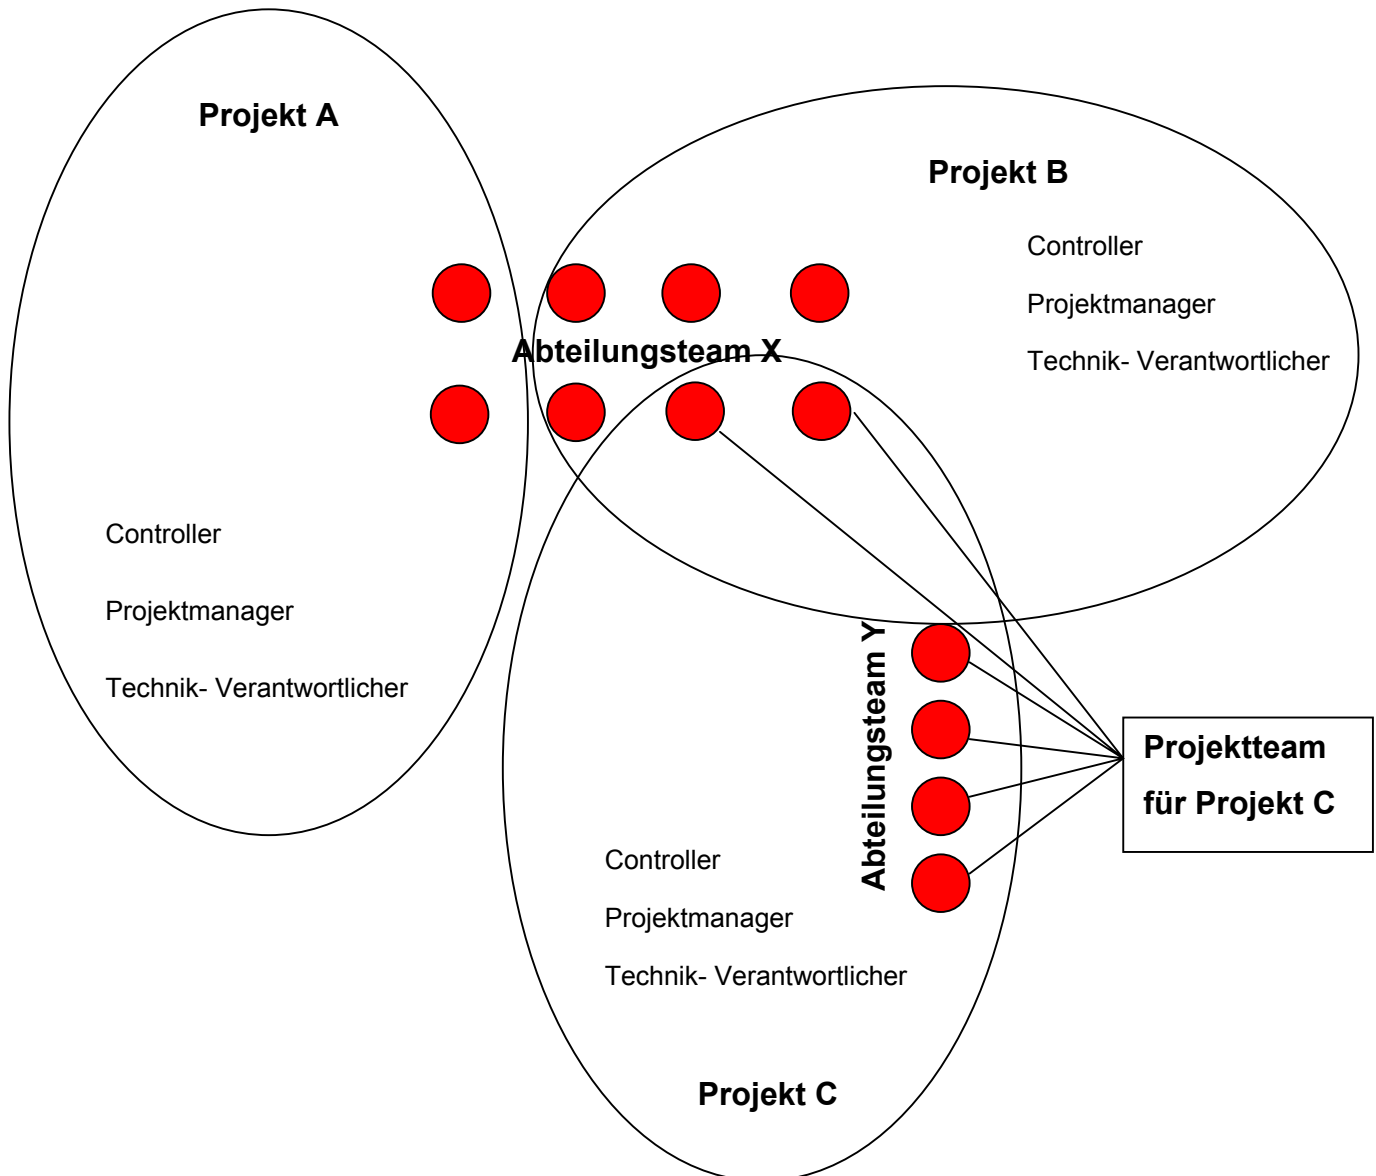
Projekt A

Projekt B

Controller

Projektmanager

Technik- Verantwortlicher

Abteilungsteam X

Controller

Projektmanager

Technik- Verantwortlicher

Abteilungsteam Y

Projektteam für Projekt C

Controller

Projektmanager

Technik- Verantwortlicher

Projekt C